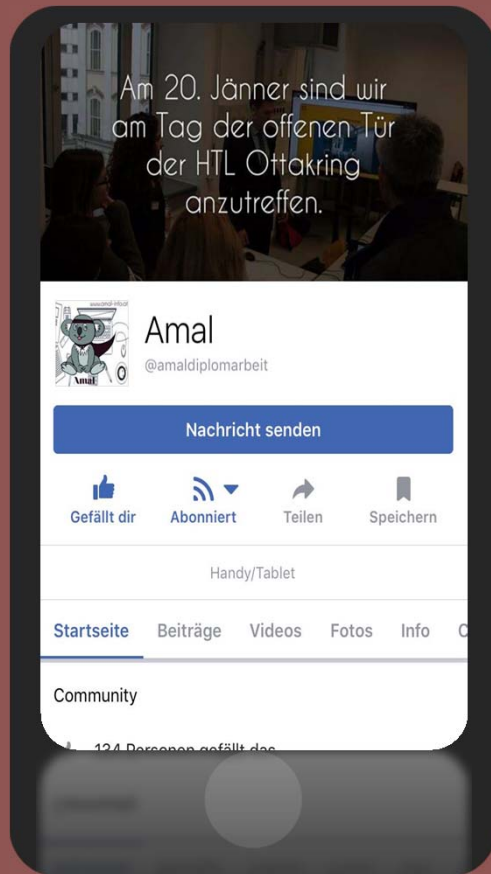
Am 20. Jänner sind wir am Tag der offenen Tür der HTL Ottakring anzutreffen.

www.amal-info.at
Amal

Amal
@amaldiplomarbeit

Nachricht senden

Gefällt dir
Abonniert
Teilen
Speichern

Handy/Tablet

Startseite
Beiträge
Videos
Fotos
Info
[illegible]

Community

124 Personen gefällt das